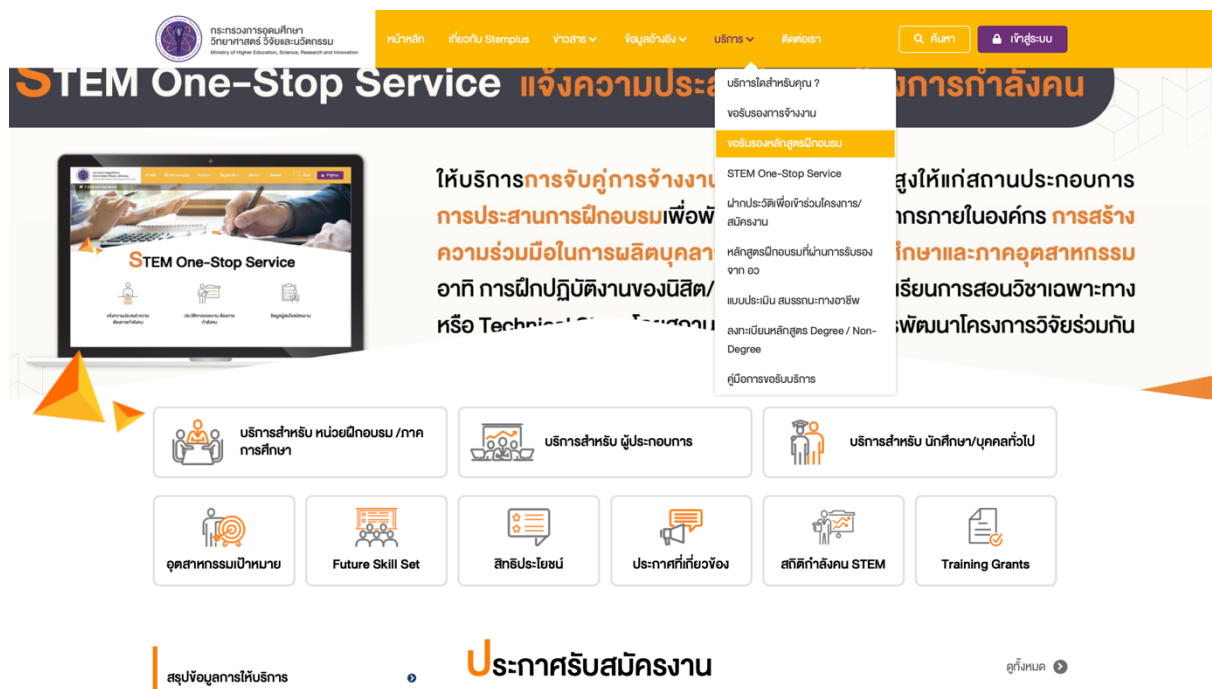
กระทรวงการอุดมศึกษา วิทยาศาสตร์ วิจัยและนวัตกรรม
Ministry of Higher Education, Science, Research and Innovation

หน้าหลัก เกี่ยวกับ Stemplus ข่าวสาร ข้อมูลอ้างอิง บริการ ติดต่อเรา ค้นหา เข้าสู่ระบบ

บริการใดสำหรับคุณ ?
ขอรับรองการจ้างงาน
ขอรับรองหลักสูตรฝึกอบรม
STEM One-Stop Service
ฝากประวัติเพื่อเข้าร่วมโครงการ/สมัครงาน
หลักสูตรฝึกอบรมที่ผ่านการรับรองจาก อว
แบบประเมิน สมรรถนะทางอาชีพ
ลงทะเบียนหลักสูตร Degree / Non-Degree
คู่มือการขอรับบริการ

STEM One-Stop Service แจ้งความประส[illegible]การกำลังคน

ให้บริการการจับคู่การจ้างงา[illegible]สูงให้แก่สถานประกอบการ การประสานการฝึกอบรมเพื่อพั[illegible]ากรภายในองค์กร การสร้างความร่วมมือในการผลิตบุคลา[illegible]ศึกษาและภาคอุตสาหกรรม อาทิ การฝึกปฏิบัติงานของนิสิต/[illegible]เรียนการสอนวิชาเฉพาะทาง หรือ Technical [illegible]พัฒนาโครงการวิจัยร่วมกัน

STEM One-Stop Service

บริการสำหรับ หน่วยฝึกอบรม /ภาคการศึกษา
บริการสำหรับ ผู้ประกอบการ
บริการสำหรับ นักศึกษา/บุคคลทั่วไป

อุตสาหกรรมเป้าหมาย
Future Skill Set
สิทธิประโยชน์
ประกาศที่เกี่ยวข้อง
สถิติกำลังคน STEM
Training Grants

สรุปข้อมูลการให้บริการ
ประกาศรับสมัครงาน
ดูทั้งหมด